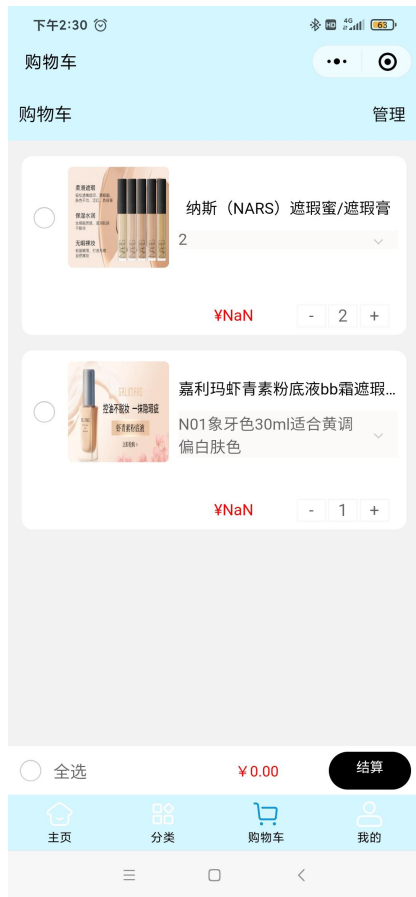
下午2:30

购物车

购物车
管理

纳斯（NARS）遮瑕蜜/遮瑕膏
2
¥NaN
- 2 +

控油不脱妆 一抹隐瑕疵
虾青素粉底液
嘉利玛虾青素粉底液bb霜遮瑕...
N01象牙色30ml适合黄调偏白肤色
¥NaN
- 1 +

全选
¥0.00
结算

主页
分类
购物车
我的